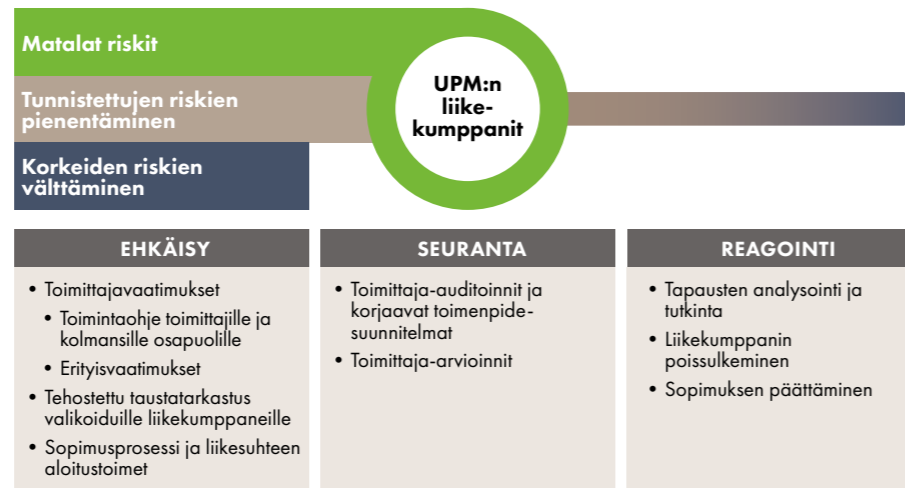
Matalat riskit

Tunnistettujen riskien pienentäminen

Korkeiden riskien välttäminen

UPM:n liike-kumppanit

EHKÄISY

• Toimittajavaatimukset
• Toimintaohje toimittajille ja kolmansille osapuolille
• Erityisvaatimukset
• Tehostettu taustatarkastus valikoiduille liikekumppaneille
• Sopimusprosessi ja liikesuhteen aloitustoimet

SEURANTA

• Toimittaja-auditoinnit ja korjaavat toimenpide-suunnitelmat
• Toimittaja-arvioinnit

REAGOINTI

• Tapausten analysointi ja tutkinta
• Liikekumppanin poissulkeminen
• Sopimuksen päättäminen